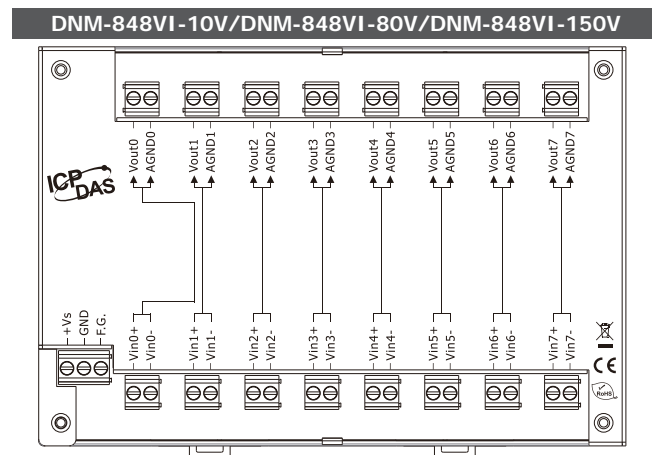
DNM-848VI-10V/DNM-848VI-80V/DNM-848VI-150V

Vout0 AGND0 Vout1 AGND1 Vout2 AGND2 Vout3 AGND3 Vout4 AGND4 Vout5 AGND5 Vout6 AGND6 Vout7 AGND7

ICP DAS

+Vs GND F.G.

Vin0+ Vin0- Vin1+ Vin1- Vin2+ Vin2- Vin3+ Vin3- Vin4+ Vin4- Vin5+ Vin5- Vin6+ Vin6- Vin7+ Vin7-

CE

RoHS